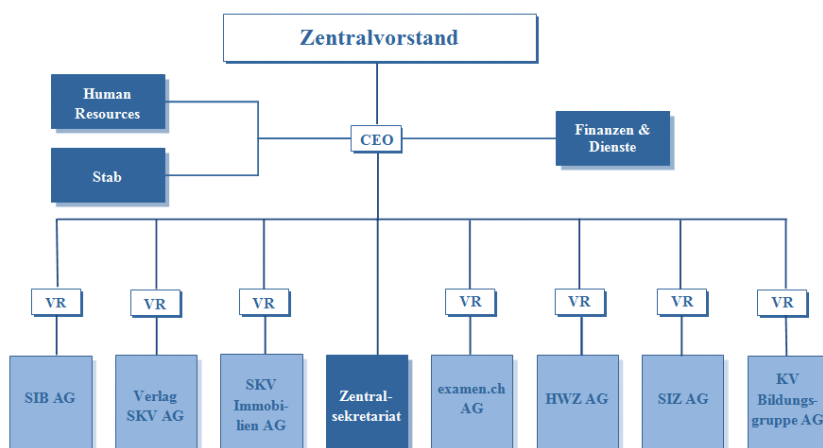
Zentralvorstand

Human Resources

Stab

CEO

Finanzen & Dienste

VR

VR

VR

VR

VR

VR

VR

SIB AG

Verlag SKV AG

SKV Immobilien AG

Zentralsekretariat

examen.ch AG

HWZ AG

SIZ AG

KV Bildungsgruppe AG